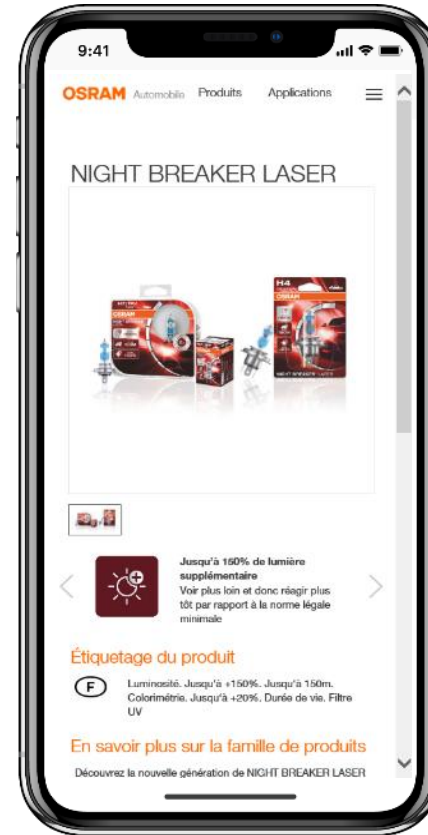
9:41

OSRAM Automobile Produits Applications

NIGHT BREAKER LASER

H4
OSRAM

Jusqu'à 150% de lumière supplémentaire
Voir plus loin et donc réagir plus tôt par rapport à la norme légale minimale

Étiquetage du produit

F

Luminosité. Jusqu'à +150%. Jusqu'à 150m. Colorimétrie. Jusqu'à +20%. Durée de vie. Filtre UV

En savoir plus sur la famille de produits

Découvrez la nouvelle génération de NIGHT BREAKER LASER